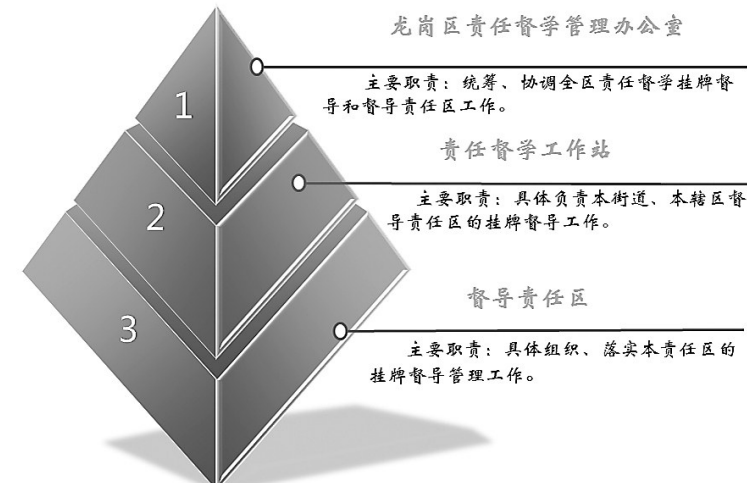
1

2

3

龙岗区责任督学管理办公室

主要职责：统筹、协调全区责任督学挂牌督导和督导责任区工作。

责任督学工作站

主要职责：具体负责本街道、本辖区督导责任区的挂牌督导工作。

督导责任区

主要职责：具体组织、落实本责任区的挂牌督导管理工作。